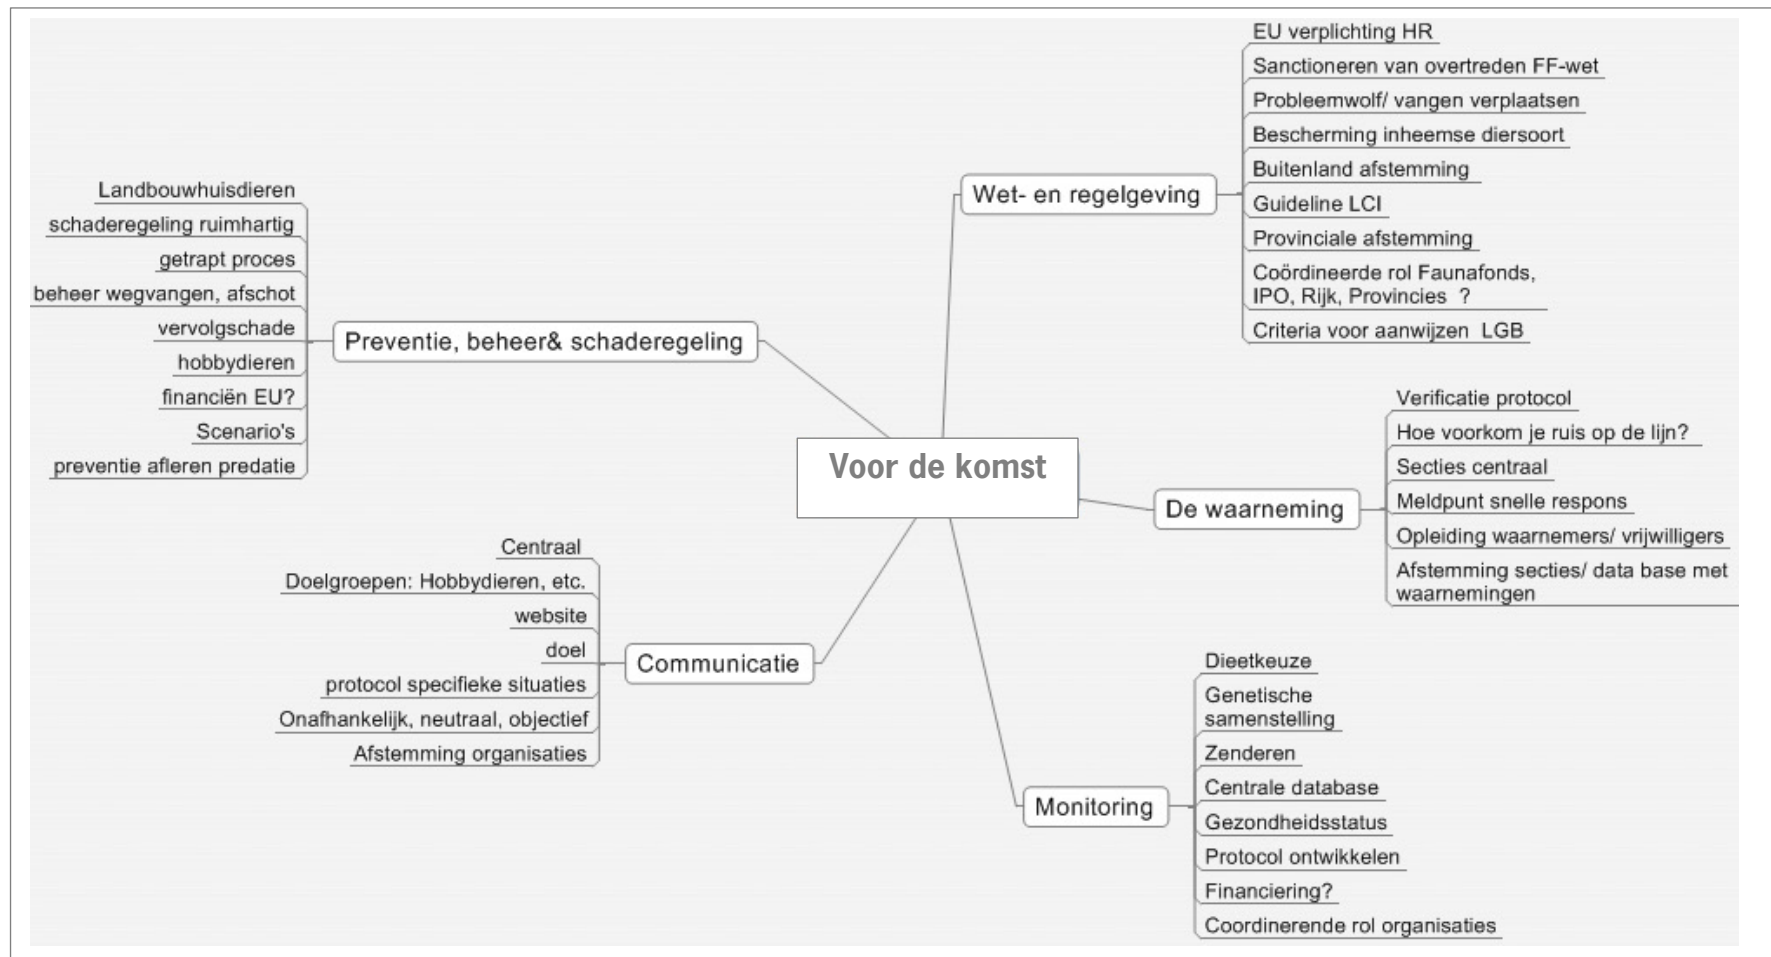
Voor de komst

Wet- en regelgeving
EU verplichting HR
Sanctioneren van overtreden FF-wet
Probleemwolf/ vangen verplaatsen
Bescherming inheemse diersoort
Buitenland afstemming
Guideline LCI
Provinciale afstemming
Coördineerde rol Faunafonds, IPO, Rijk, Provincies ?
Criteria voor aanwijzen LGB

Preventie, beheer& schaderegeling
Landbouwhuisdieren
schaderegeling ruimhartig
getrapt proces
beheer wegvangen, afschot
vervolgschade
hobbydieren
financiën EU?
Scenario's
preventie afleren predatie

De waarneming
Verificatie protocol
Hoe voorkom je ruis op de lijn?
Secties centraal
Meldpunt snelle respons
Opleiding waarnemers/ vrijwilligers
Afstemming secties/ data base met waarnemingen

Communicatie
Centraal
Doelgroepen: Hobbydieren, etc.
website
doel
protocol specifieke situaties
Onafhankelijk, neutraal, objectief
Afstemming organisaties

Monitoring
Dieetkeuze
Genetische samenstelling
Zenderen
Centrale database
Gezondheidsstatus
Protocol ontwikkelen
Financiering?
Coordinerende rol organisaties